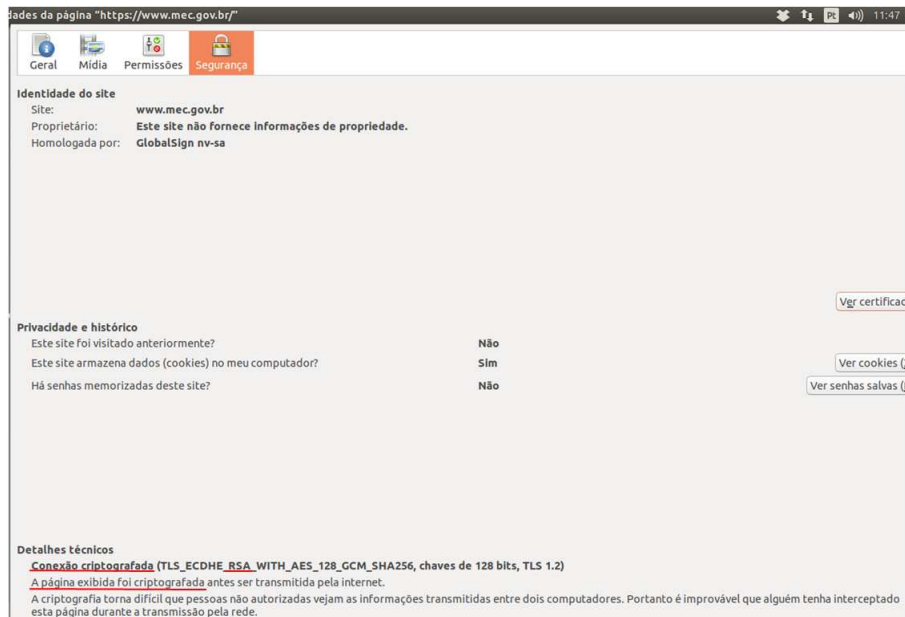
dades da página "https://www.mec.gov.br/"

Pt 11:47

Geral Mídia Permissões Segurança

Identidade do site
Site: www.mec.gov.br
Proprietário: Este site não fornece informações de propriedade.
Homologada por: GlobalSign nv-sa

Ver certificad

Privacidade e histórico
Este site foi visitado anteriormente? Não
Este site armazena dados (cookies) no meu computador? Sim Ver cookies (
Há senhas memorizadas deste site? Não Ver senhas salvas (

Detalhes técnicos
Conexão criptografada (TLS_ECDHE_RSA_WITH_AES_128_GCM_SHA256, chaves de 128 bits, TLS 1.2)
A página exibida foi criptografada antes ser transmitida pela internet.
A criptografia torna difícil que pessoas não autorizadas vejam as informações transmitidas entre dois computadores. Portanto é improvável que alguém tenha interceptado esta página durante a transmissão pela rede.